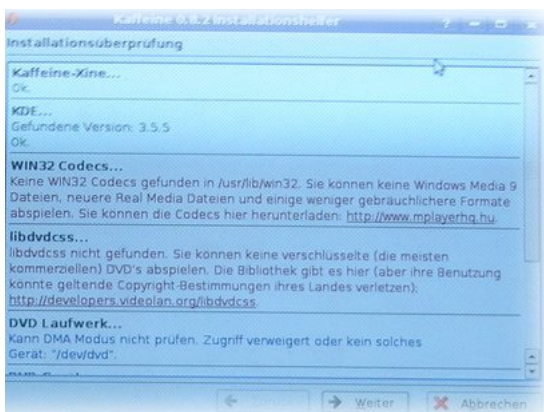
Kaffeine 0.8.2 Installationshelfer

Installationsüberprüfung

Kaffeine-Xine...
Ok.

KDE...
Gefundene Version: 3.5.5
Ok.

WIN32 Codecs...
Keine WIN32 Codecs gefunden in /usr/lib/win32. Sie können keine Windows Media 9 Dateien, neuere Real Media Dateien und einige weniger gebräuchlichere Formate abspielen. Sie können die Codecs hier herunterladen: http://www.mplayerhq.hu.

libdvdcss...
libdvdcss nicht gefunden. Sie können keine verschlüsselte (die meisten kommerziellen) DVD's abspielen. Die Bibliothek gibt es hier (aber ihre Benutzung könnte geltende Copyright-Bestimmungen ihres Landes verletzen): http://developers.videolan.org/libdvdcss.

DVD Laufwerk...
Kann DMA Modus nicht prüfen. Zugriff verweigert oder kein solches Gerät: "/dev/dvd".

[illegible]

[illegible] Weiter Abbrechen